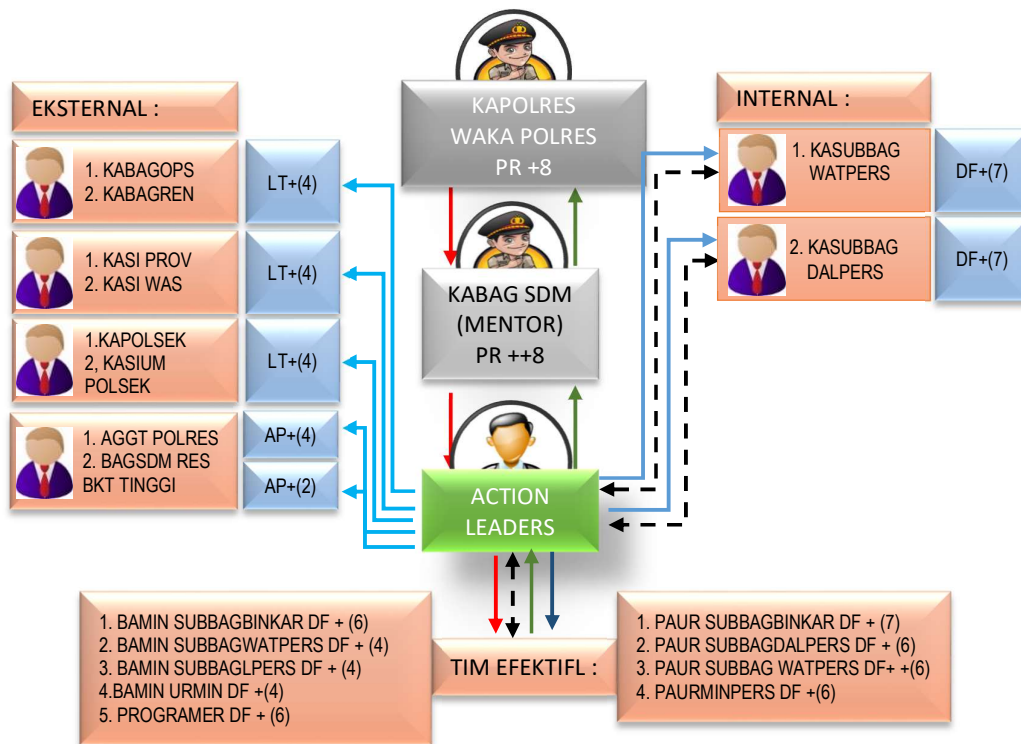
EKSTERNAL :

1. KABAGOPS
2. KABAGREN

LT+(4)

1. KASI PROV
2. KASI WAS

LT+(4)

1.KAPOLSEK
2, KASIUM POLSEK

LT+(4)

1. AGGT POLRES
2. BAGSDM RES BKT TINGGI

AP+(4)

AP+(2)

KAPOLRES
WAKA POLRES
PR +8

KABAG SDM
(MENTOR)
PR ++8

ACTION
LEADERS

INTERNAL :

1. KASUBBAG WATPERS

DF+(7)

2. KASUBBAG DALPERS

DF+(7)

1. BAMIN SUBBAGBINKAR DF + (6)
2. BAMIN SUBBAGWATPERS DF + (4)
3. BAMIN SUBBAGLPERS DF + (4)
4.BAMIN URMIN DF +(4)
5. PROGRAMER DF + (6)

TIM EFEKTIFL :

1. PAUR SUBBAGBINKAR DF + (7)
2. PAUR SUBBAGDALPERS DF + (6)
3. PAUR SUBBAG WATPERS DF+ +(6)
4. PAURMINPERS DF +(6)